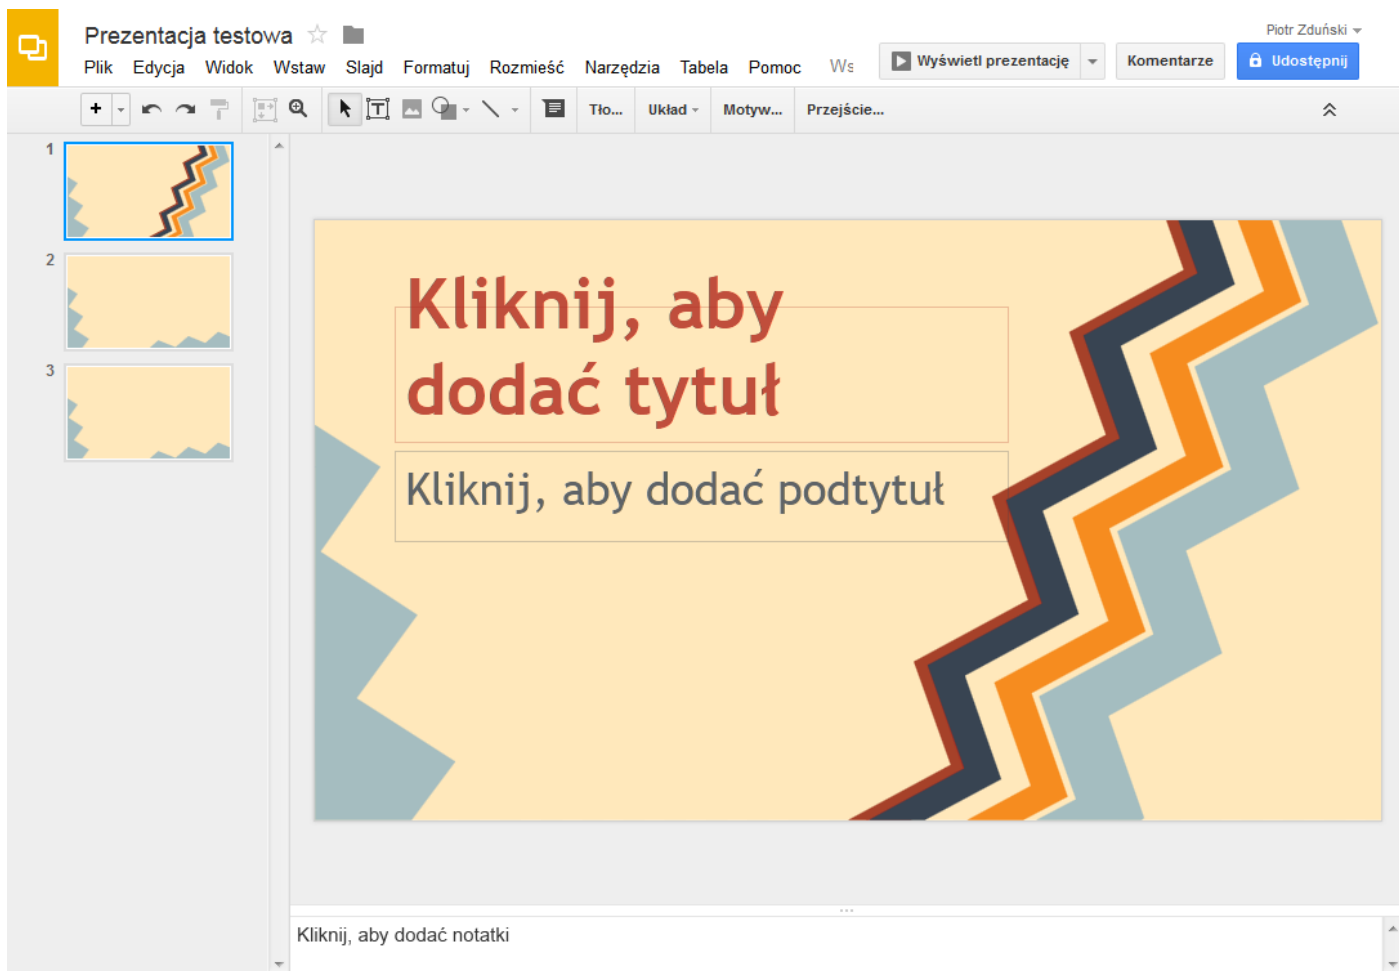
Prezentacja testowa

Piotr Zduński

Plik Edycja Widok Wstaw Slajd Formatuj Rozmieść Narzędzia Tabela Pomoc Ws

Wyświetl prezentację

Komentarze

Udostępnij

Tło... Układ Motyw... Przejście...

1

2

3

Kliknij, aby dodać tytuł

Kliknij, aby dodać podtytuł

Kliknij, aby dodać notatki